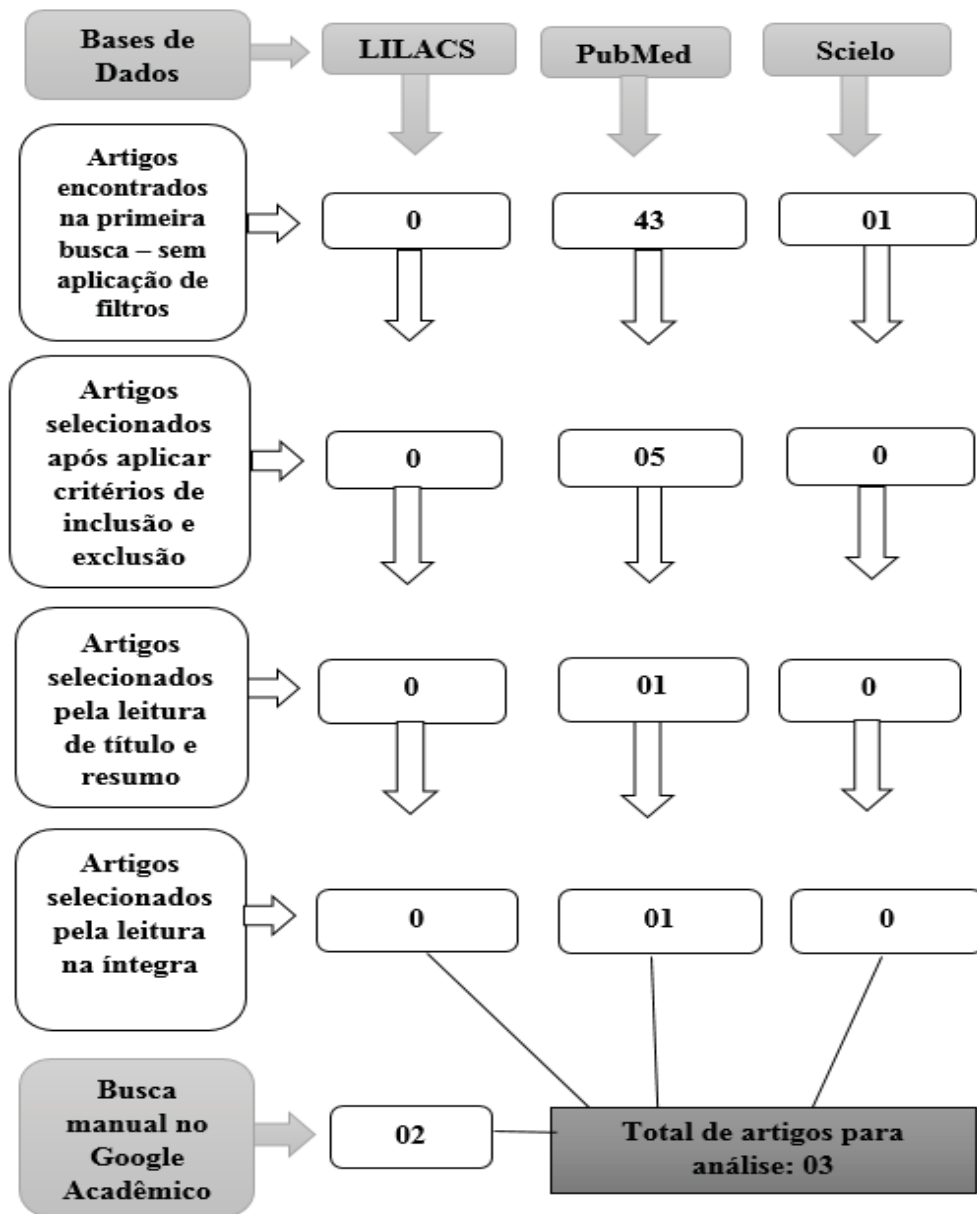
Bases de Dados

LILACS

PubMed

Scielo

Artigos encontrados na primeira busca – sem aplicação de filtros

0

43

01

Artigos selecionados após aplicar critérios de inclusão e exclusão

0

05

0

Artigos selecionados pela leitura de título e resumo

0

01

0

Artigos selecionados pela leitura na íntegra

0

01

0

Busca manual no Google Acadêmico

02

Total de artigos para análise: 03